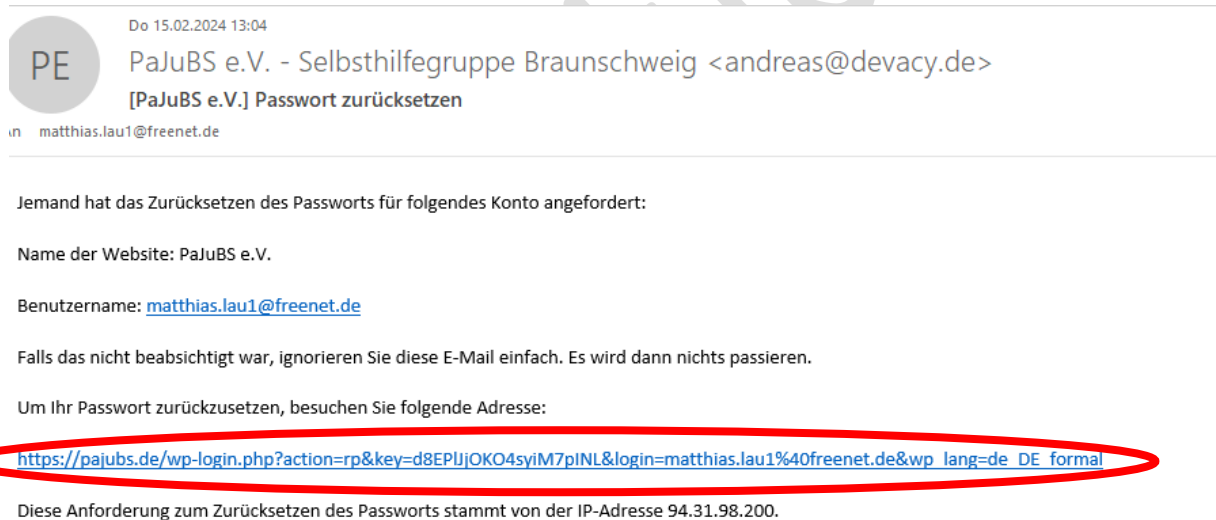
PE

Do 15.02.2024 13:04

PaJuBS e.V. - Selbsthilfegruppe Braunschweig <andreas@devacy.de>

[PaJuBS e.V.] Passwort zurücksetzen

An matthias.lau1@freenet.de

Jemand hat das Zurücksetzen des Passworts für folgendes Konto angefordert:

Name der Website: PaJuBS e.V.

Benutzername: matthias.lau1@freenet.de

Falls das nicht beabsichtigt war, ignorieren Sie diese E-Mail einfach. Es wird dann nichts passieren.

Um Ihr Passwort zurückzusetzen, besuchen Sie folgende Adresse:

https://pajubs.de/wp-login.php?action=rp&key=d8EPlJjOKO4syiM7pINL&login=matthias.lau1%40freenet.de&wp_lang=de_DE_formal

Diese Anforderung zum Zurücksetzen des Passworts stammt von der IP-Adresse 94.31.98.200.